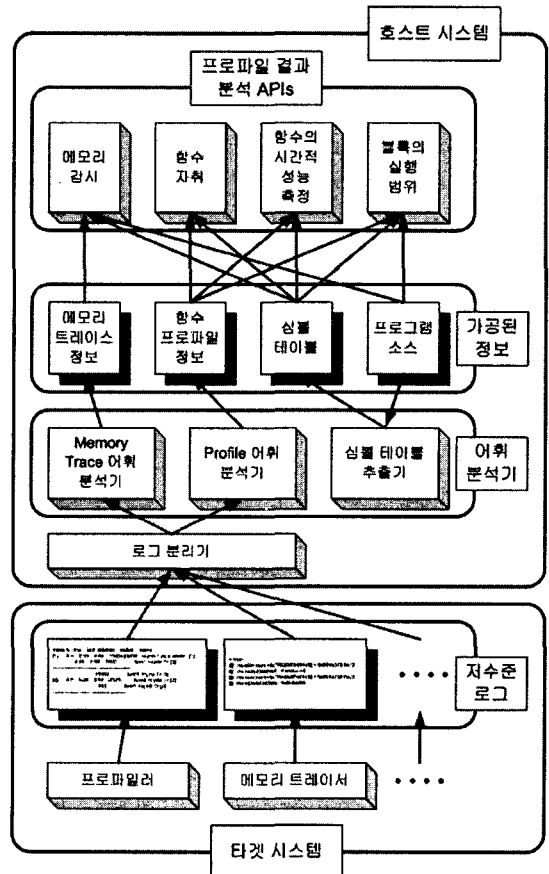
호스트 시스템

프로파일 결과 분석 APIs

메모리 감시

함수 자취

함수의 시간적 성능 측정

블록의 실행 범위

메모리 트레이스 정보

함수 프로파일 정보

심볼 테이블

프로그램 소스

가공된 정보

Memory Trace 어휘 분석기

Profile 어휘 분석기

심볼 테이블 추출기

어휘 분석기

로그 분리기

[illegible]

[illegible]

• • • •

저수준 로그

프로파일러

메모리 트레이서

• • • •

타겟 시스템